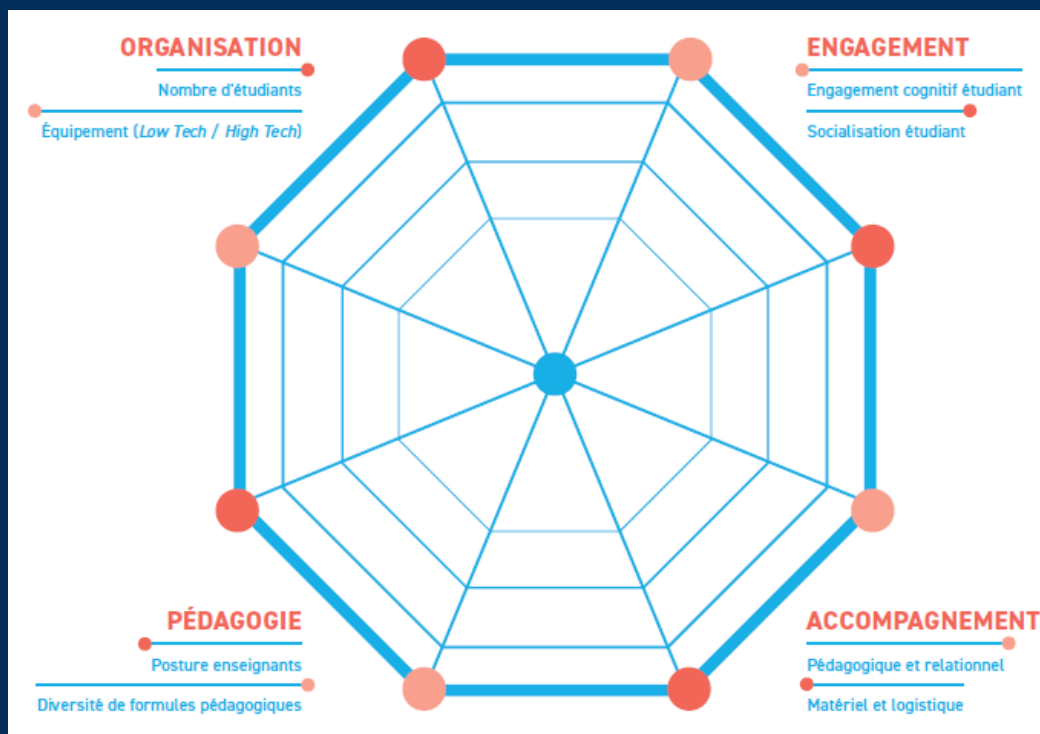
ORGANISATION

Nombre d'étudiants

Équipement (*Low Tech / High Tech*)

ENGAGEMENT

Engagement cognitif étudiant

Socialisation étudiant

PÉDAGOGIE

Posture enseignants

Diversité de formules pédagogiques

ACCOMPAGNEMENT

Pédagogique et relationnel

Matériel et logistique